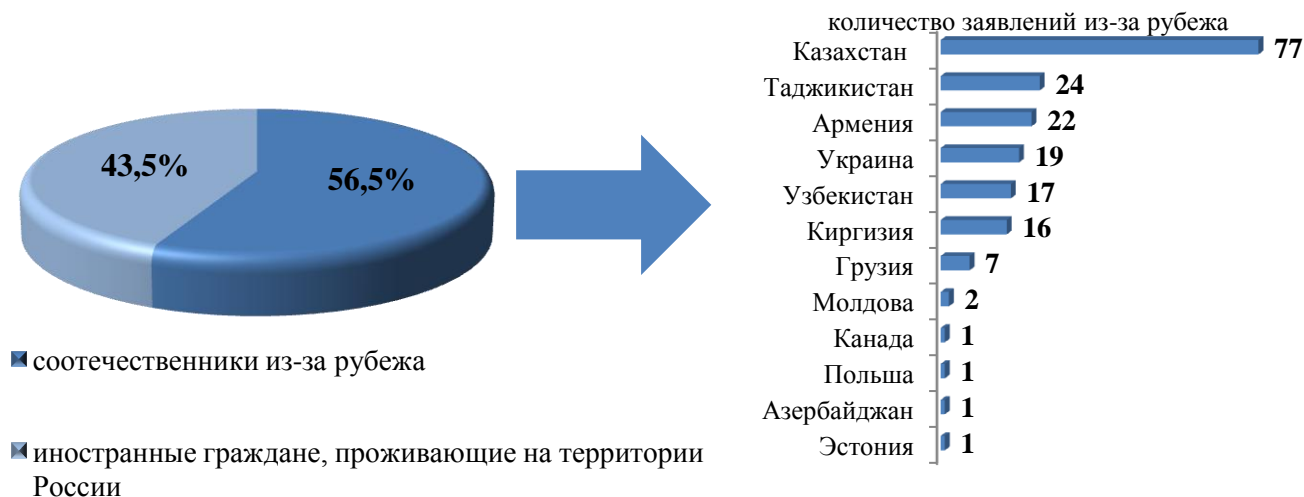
43,5%
56,5%

соотечественники из-за рубежа

иностранные граждане, проживающие на территории России

количество заявлений из-за рубежа

| | |
|---|---|
| Казахстан | 77 |
| Таджикистан | 24 |
| Армения | 22 |
| Украина | 19 |
| Узбекистан | 17 |
| Киргизия | 16 |
| Грузия | 7 |
| Молдова | 2 |
| Канада | 1 |
| Польша | 1 |
| Азербайджан | 1 |
| Эстония | 1 |